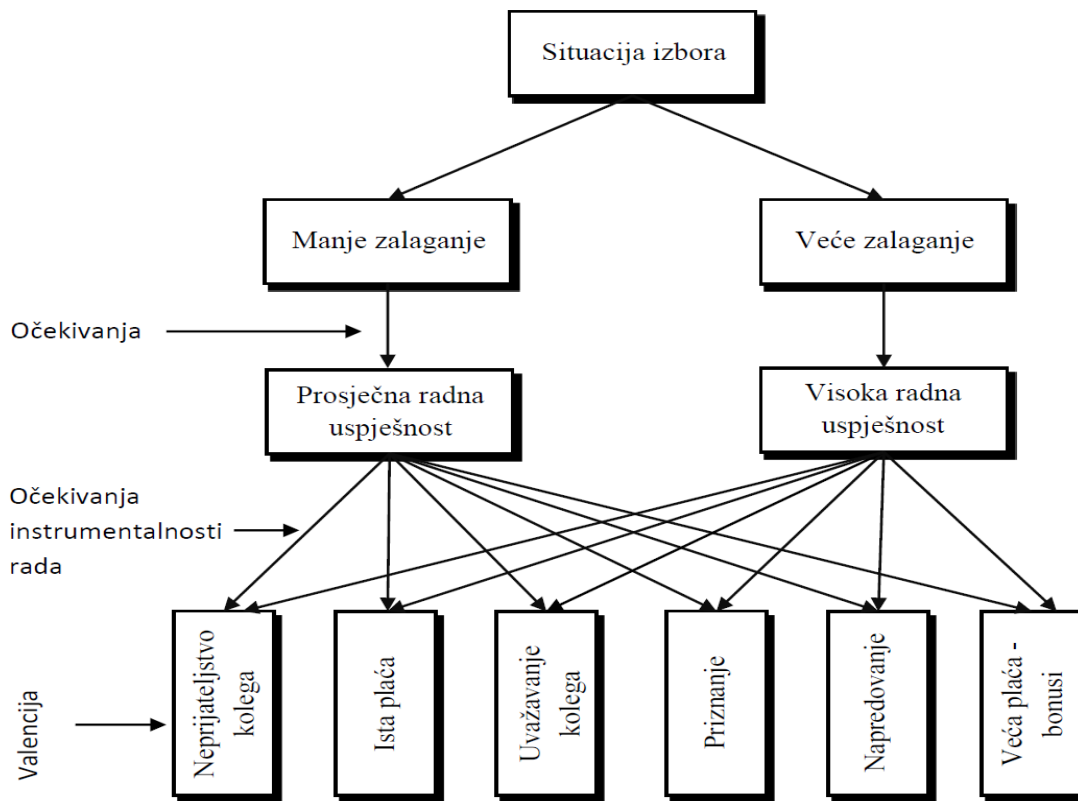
Situacija izbora

Manje zalaganje

Veće zalaganje

Očekivanja

Prosječna radna uspješnost

Visoka radna uspješnost

Očekivanja instrumentalnosti rada

Valencija

Neprijateljstvo kolega

Ista plaća

Uvažavanje kolega

Priznanje

Napredovanje

Veća plaća - bonusi